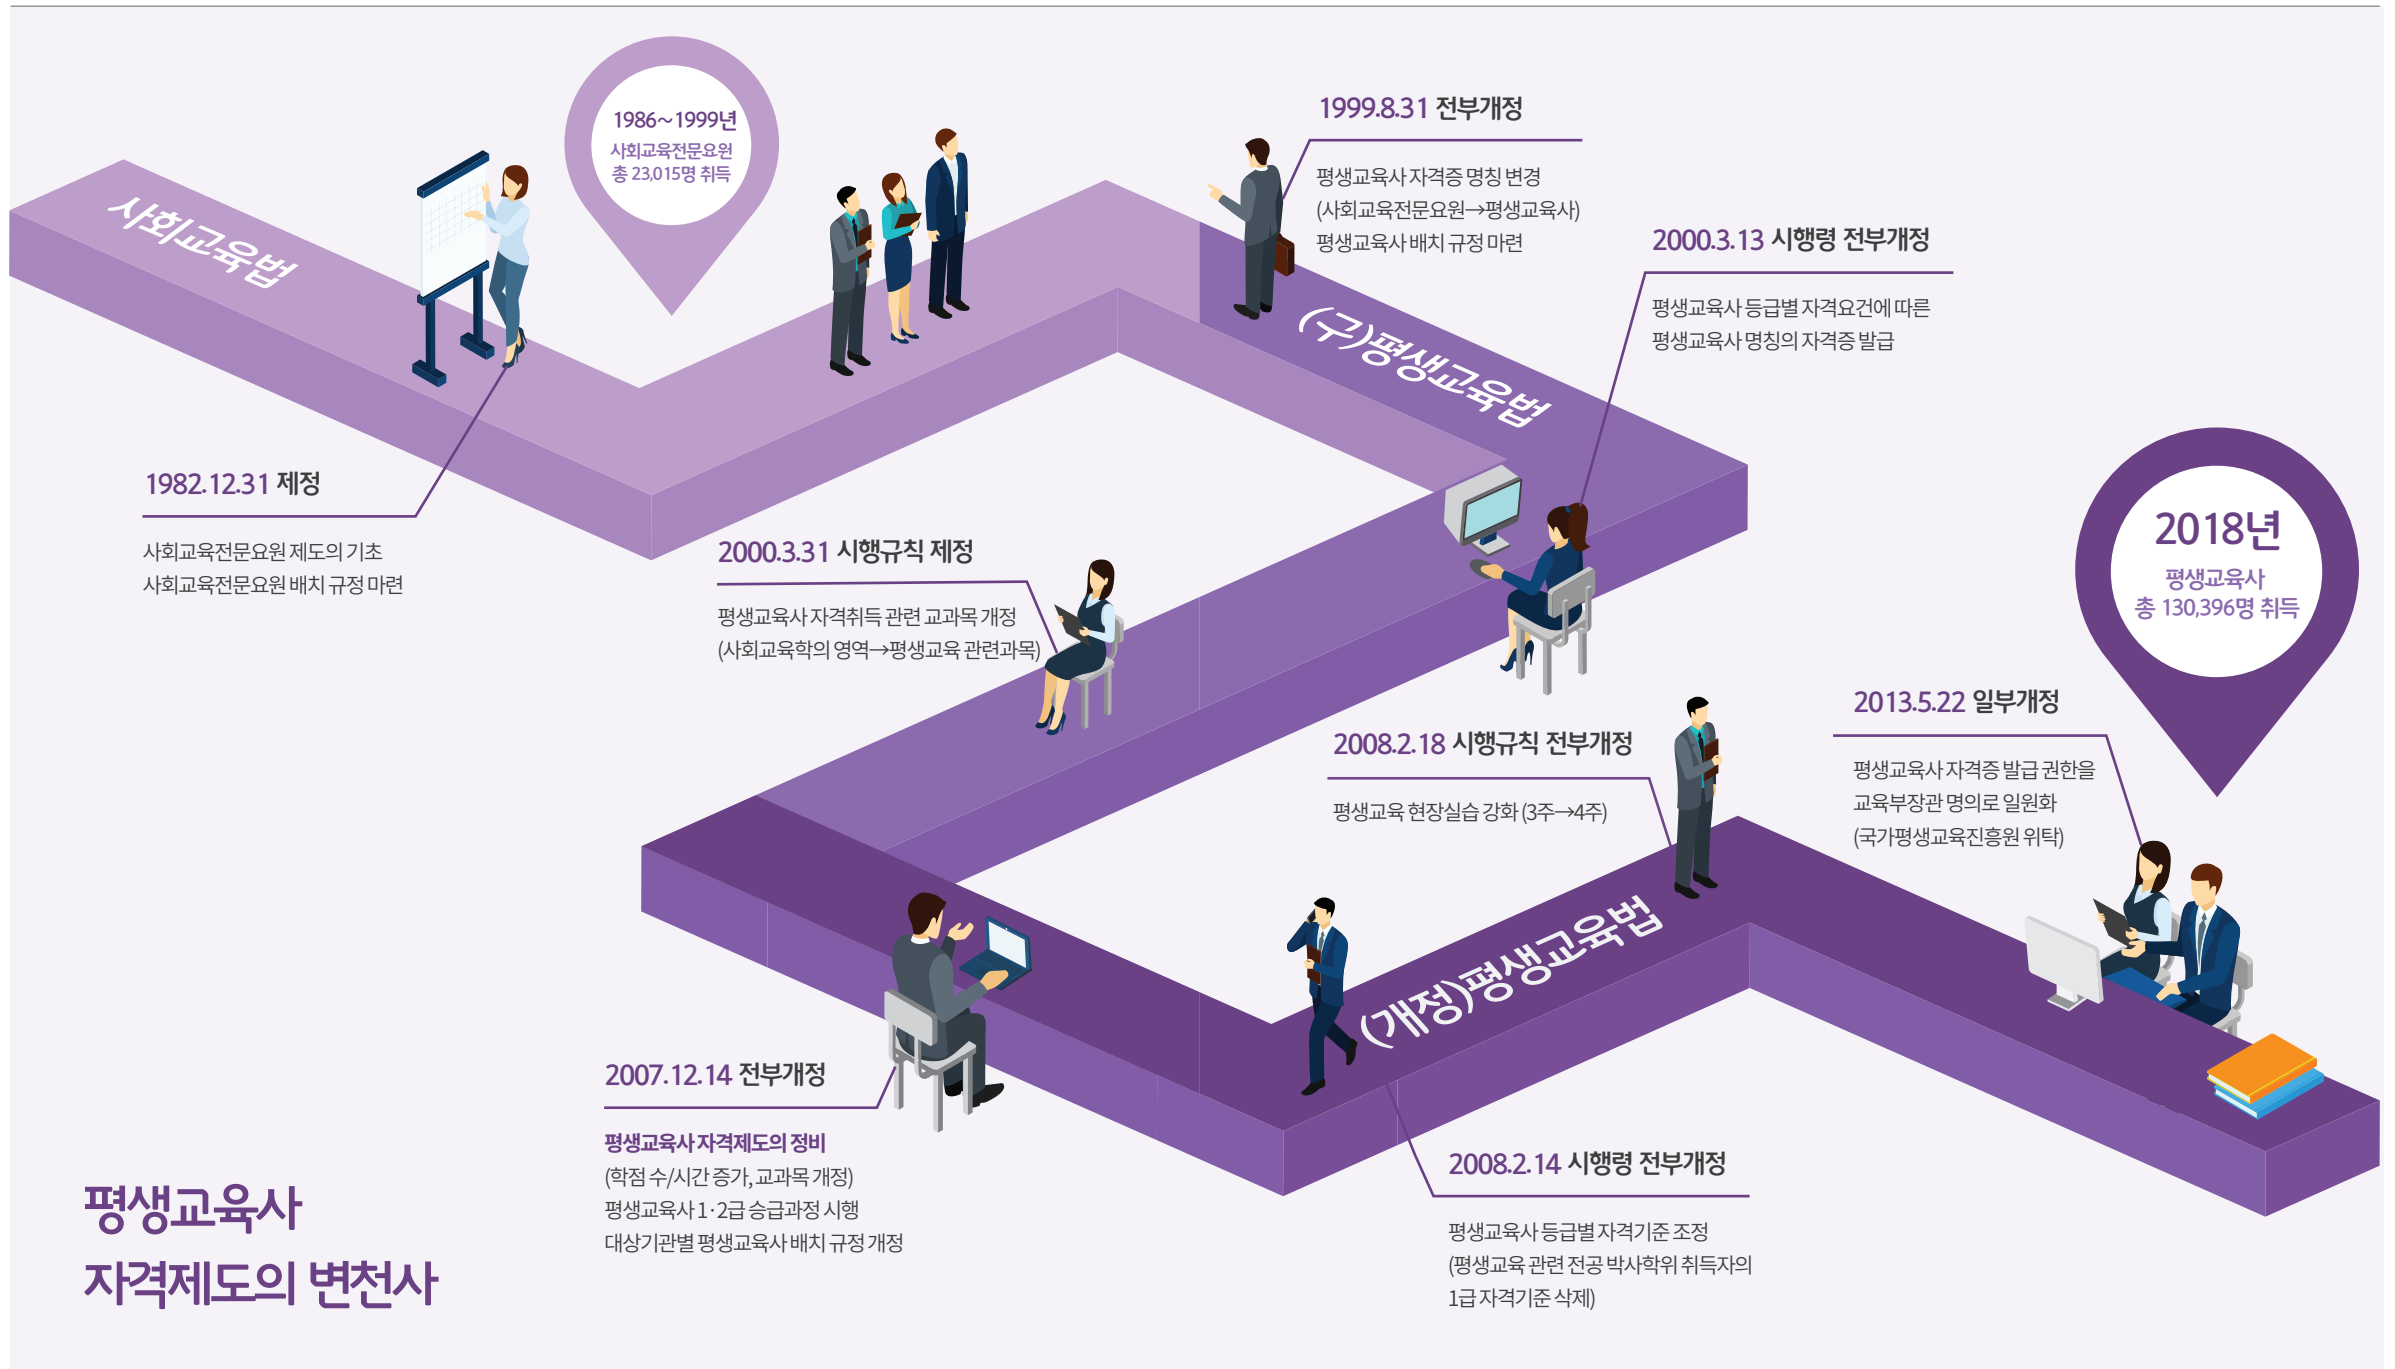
1986~1999년
사회교육전문요원
총 23,015명 취득

사회교육법

1999.8.31 전부개정

평생교육사 자격증 명칭 변경
(사회교육전문요원→평생교육사)
평생교육사 배치 규정 마련

2000.3.13 시행령 전부개정

평생교육사 등급별 자격요건에 따른
평생교육사 명칭의 자격증 발급

(구)평생교육법

1982.12.31 제정

사회교육전문요원 제도의 기초
사회교육전문요원 배치 규정 마련

2000.3.31 시행규칙 제정

평생교육사 자격취득 관련 교과목 개정
(사회교육학의 영역→평생교육 관련과목)

2018년
평생교육사
총 130,396명 취득

2013.5.22 일부개정

평생교육사 자격증 발급 권한을
교육부장관 명의로 일원화
(국가평생교육진흥원 위탁)

2008.2.18 시행규칙 전부개정

평생교육 현장실습 강화 (3주→4주)

(개정)평생교육법

2007.12.14 전부개정

평생교육사 자격제도의 정비
(학점 수/시간 증가, 교과목 개정)
평생교육사 1·2급 승급과정 시행
대상기관별 평생교육사 배치 규정 개정

2008.2.14 시행령 전부개정

평생교육사 등급별 자격기준 조정
(평생교육 관련 전공 박사학위 취득자의
1급 자격기준 삭제)

평생교육사
자격제도의 변천사